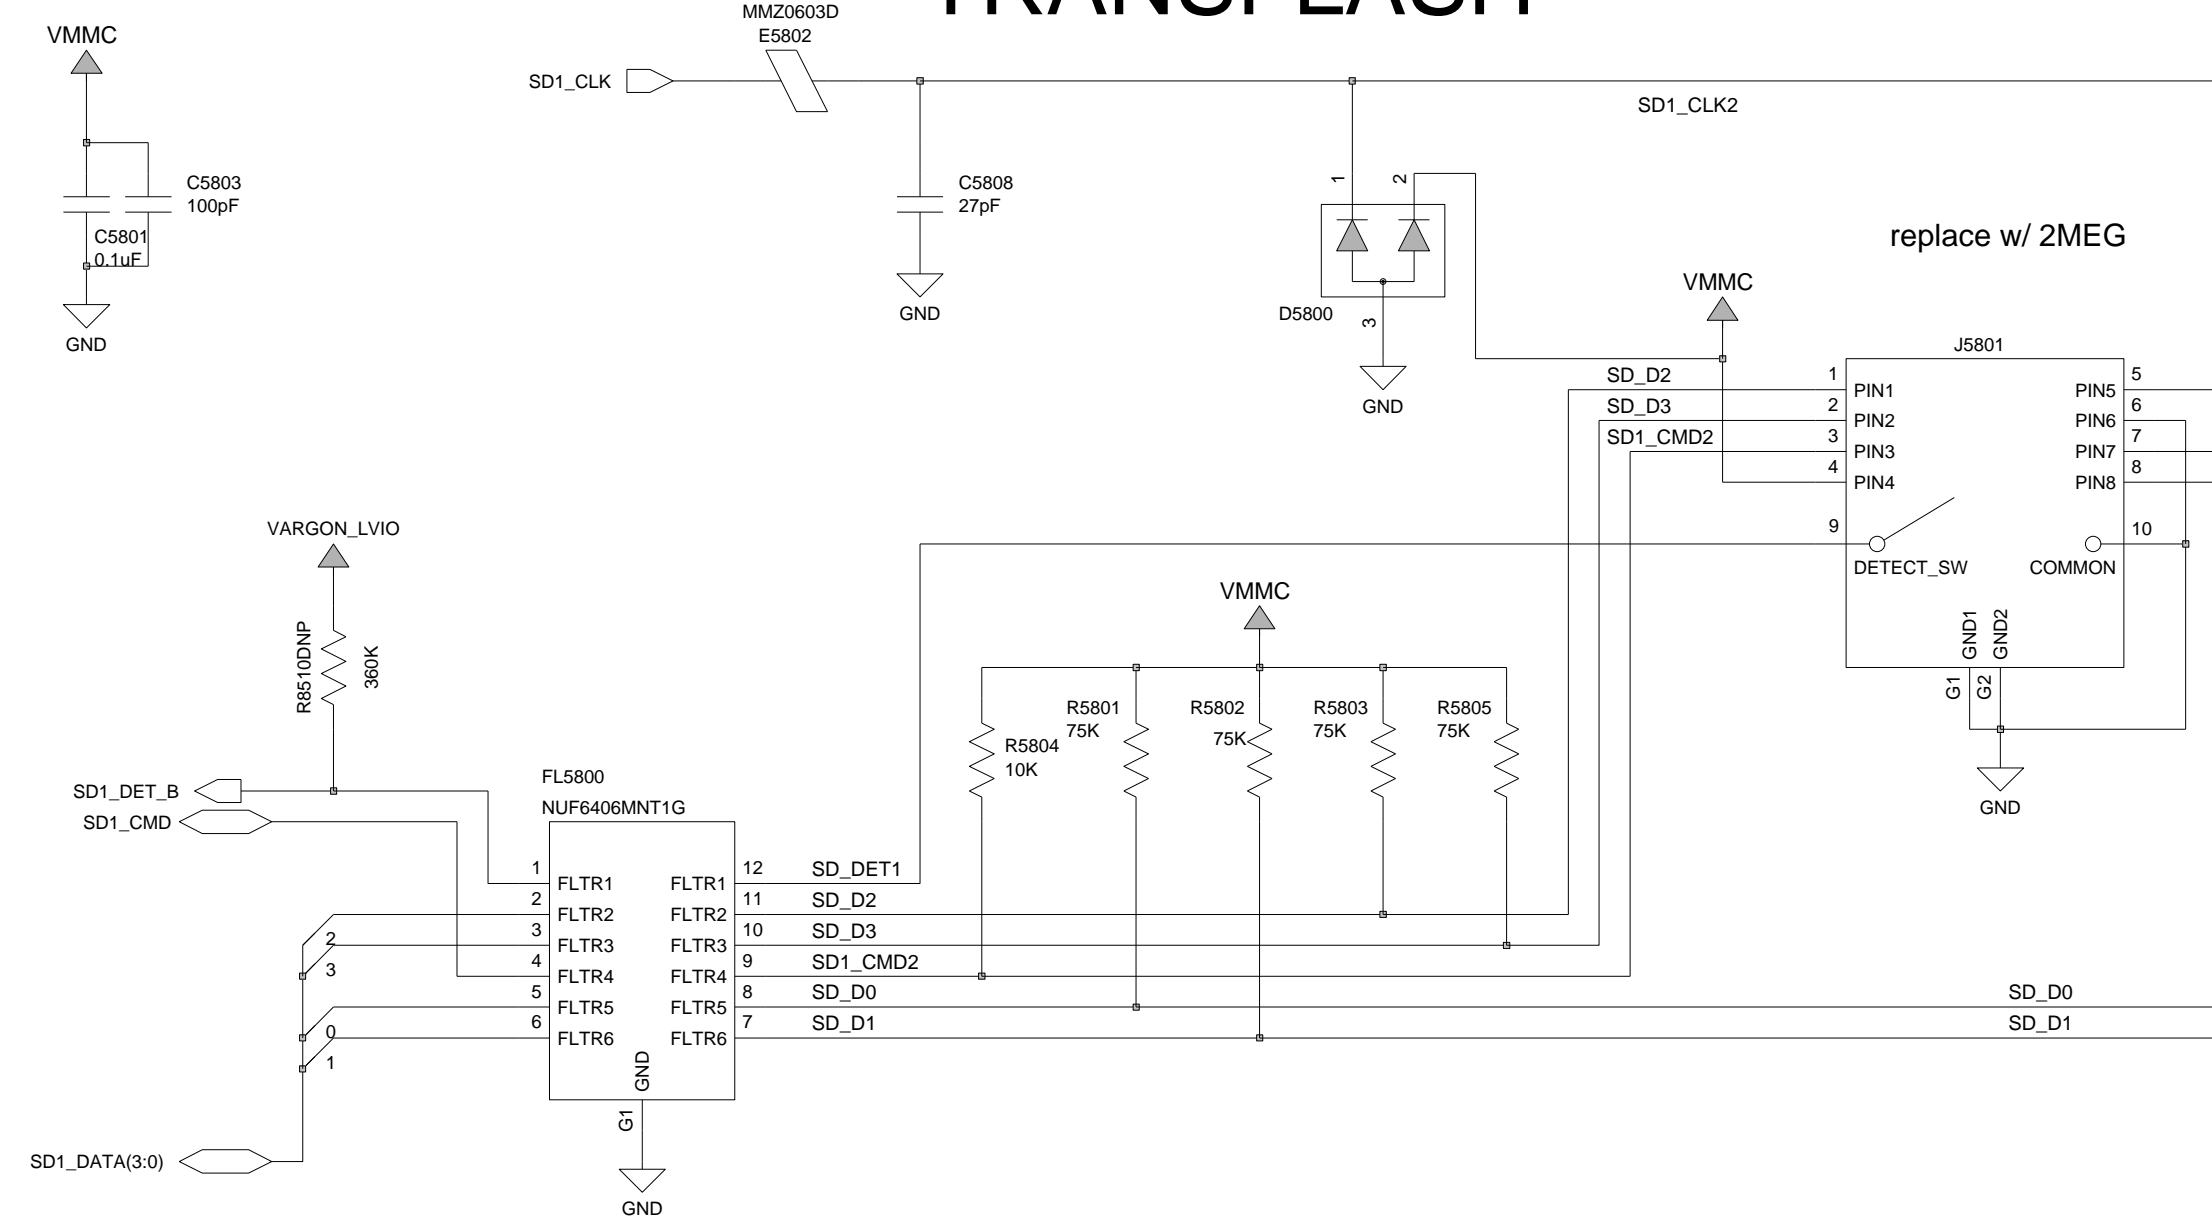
TRANSFLASH

VMMC
C5803
100pF
C5801
0.1uF
GND

MMZ0603D
E5802
SD1_CLK
SD1_CLK2
C5808
27pF
GND

1
2
D5800
3
GND

replace w/ 2MEG

VMMC
J5801
SD_D2
SD_D3
SD1_CMD2
1 PIN1
2 PIN2
3 PIN3
4 PIN4
PIN5 5
PIN6 6
PIN7 7
PIN8 8
9
DETECT_SW
10
COMMON
GND1
GND2
G1
G2
GND

VARGON_LVIO
R8510DNP
360K

VMMC
R5804
10K
R5801
75K
R5802
75K
R5803
75K
R5805
75K

FL5800
NUF6406MNT1G
SD1_DET_B
SD1_CMD
1 FLTR1
2 FLTR2
3 FLTR3
4 FLTR4
5 FLTR5
6 FLTR6
FLTR1 12
FLTR2 11
FLTR3 10
FLTR4 9
FLTR5 8
FLTR6 7
GND
G1
GND
SD_DET1
SD_D2
SD_D3
SD1_CMD2
SD_D0
SD_D1
SD_D0
SD_D1
2
3
0
1
SD1_DATA(3:0)